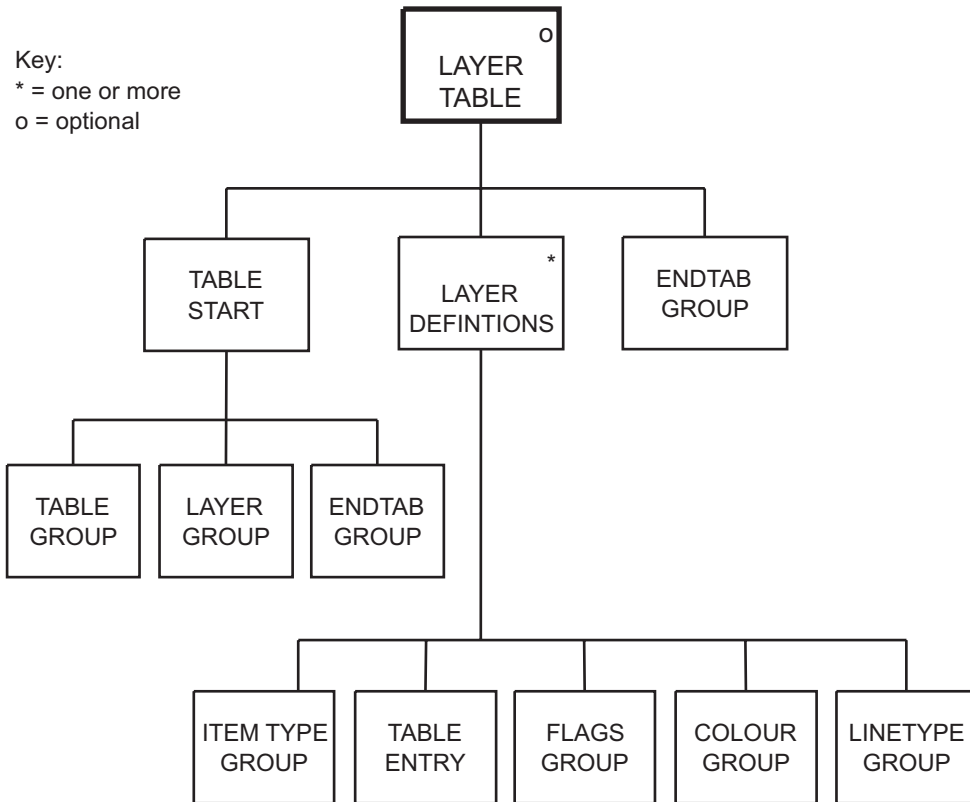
Key:
* = one or more
o = optional

o
LAYER TABLE

TABLE START

*
LAYER DEFINTIONS

ENDTAB GROUP

TABLE GROUP

LAYER GROUP

ENDTAB GROUP

ITEM TYPE GROUP

TABLE ENTRY

FLAGS GROUP

COLOUR GROUP

LINETYPE GROUP